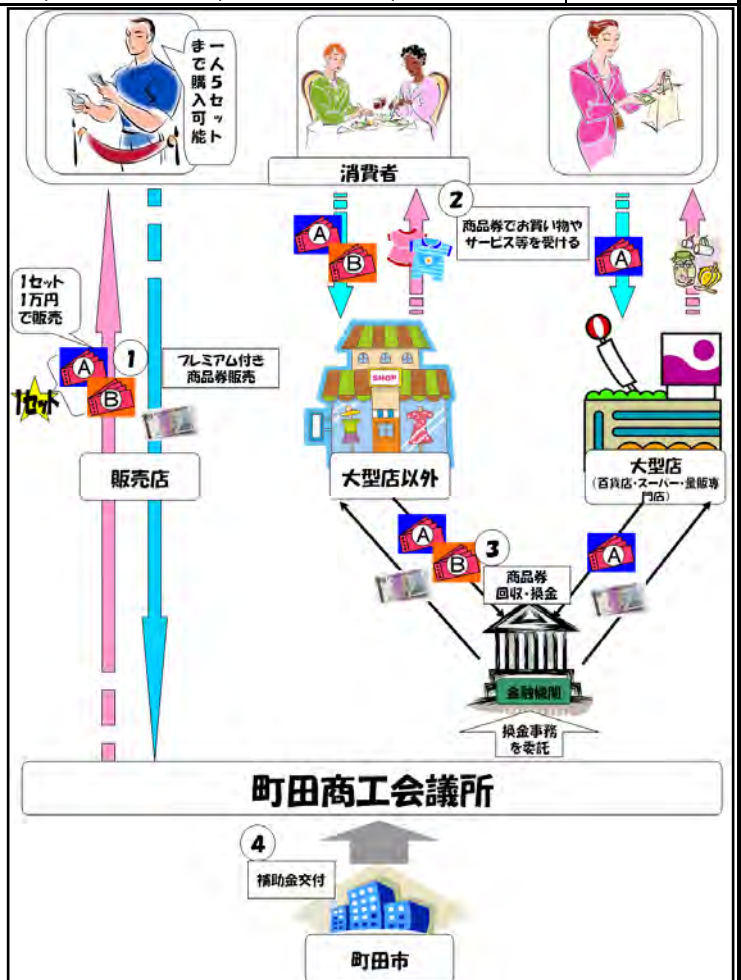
一人5セットまで購入可能

消費者

2
商品券でお買い物やサービス等を受ける

1セット
1万円
で販売

A
B
1セット

1
プレミアム付き商品券販売

A
B

A

SHOP

販売店

大型店以外

大型店
(百貨店・スーパー・量販専門店)

A
B
3
商品券
回収・換金

A

金融機関

換金事務
を委託

町田商工会議所

4
補助金交付

町田市